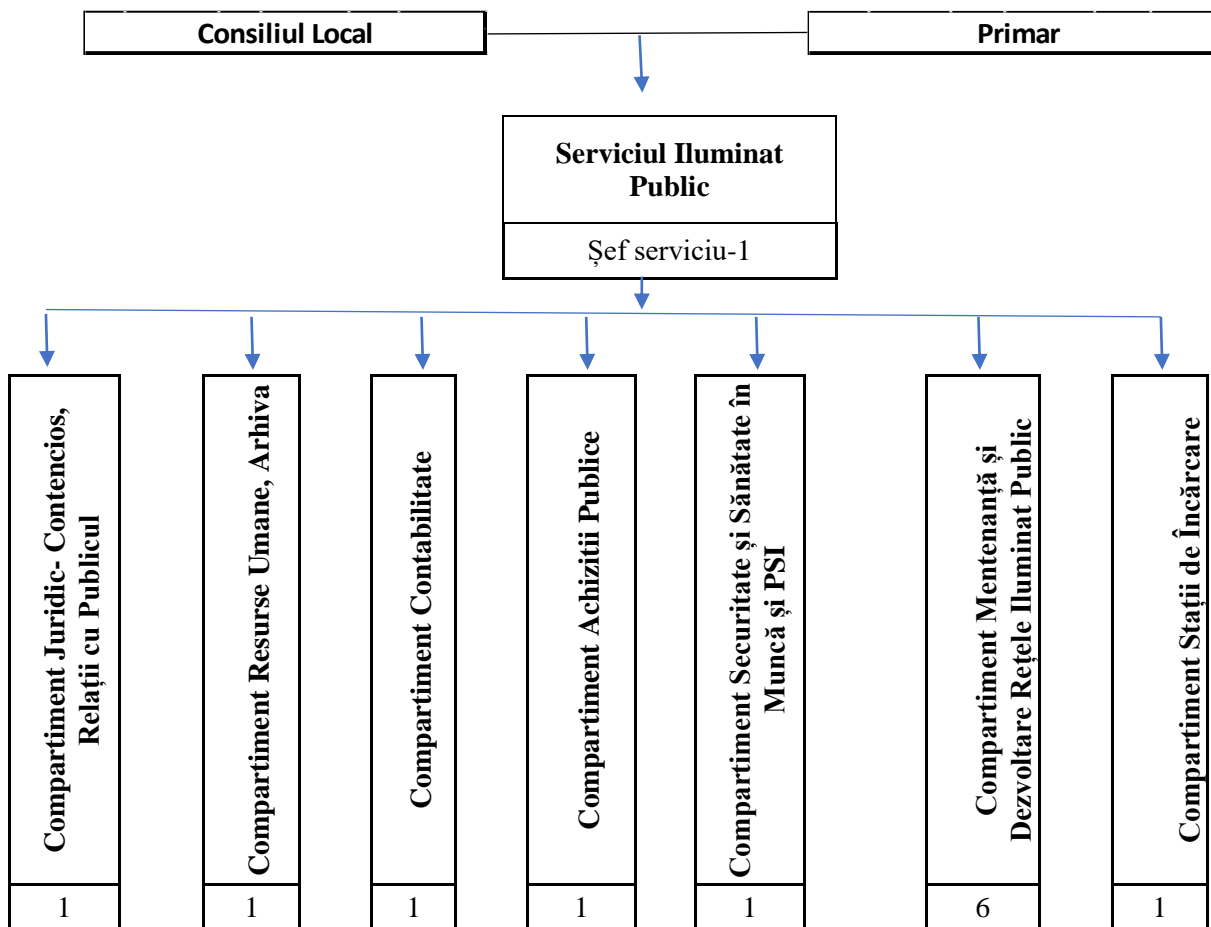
Consiliul Local

Primar

Serviciul Iluminat Public

Șef serviciu-1

Compartiment Juridic- Contencios, Relații cu Publicul

1

Compartiment Resurse Umane, Arhiva

1

Compartiment Contabilitate

1

Compartiment Achizitii Publice

1

Compartiment Securitate și Sănătate în Muncă și PSI

1

Compartiment Mentenanță și Dezvoltare Rețele Iluminat Public

6

Compartiment Stații de Încărcare

1